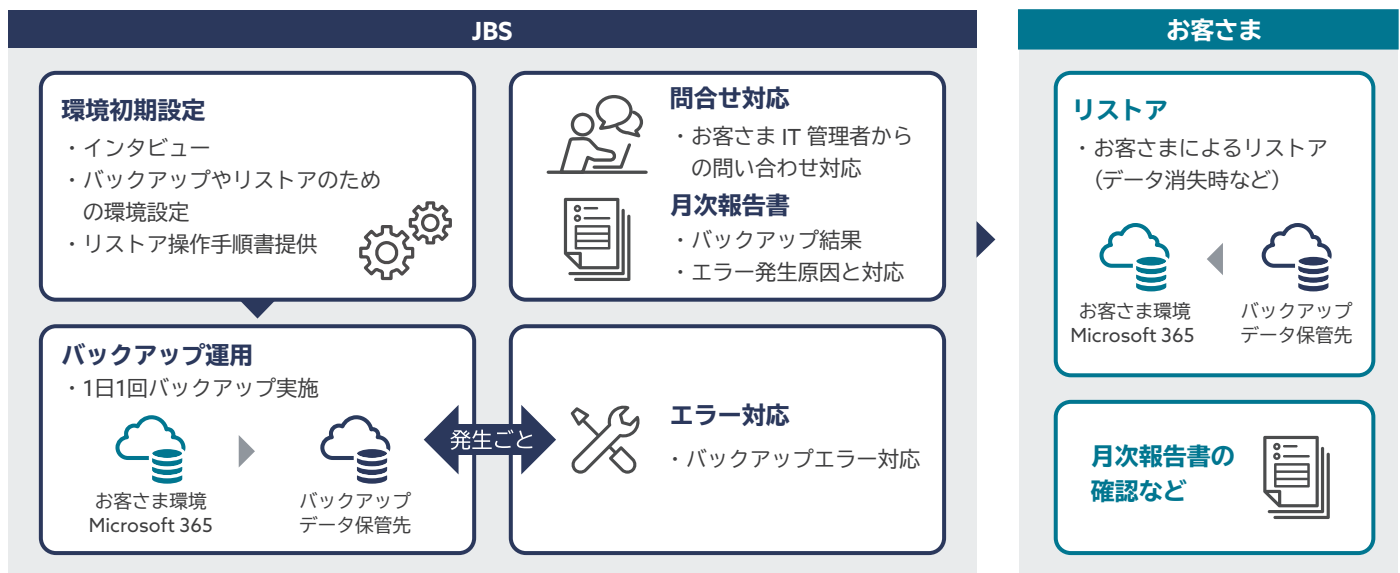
JBS

環境初期設定
・インタビュー
・バックアップやリストアのための環境設定
・リストア操作手順書提供

問合せ対応
・お客さま IT 管理者からの問い合わせ対応

月次報告書
・バックアップ結果
・エラー発生原因と対応

バックアップ運用
・1日1回バックアップ実施
お客さま環境 Microsoft 365
バックアップ データ保管先

発生ごと

エラー対応
・バックアップエラー対応

お客さま

リストア
・お客さまによるリストア（データ消失時など）
お客さま環境 Microsoft 365
バックアップ データ保管先

月次報告書の確認など